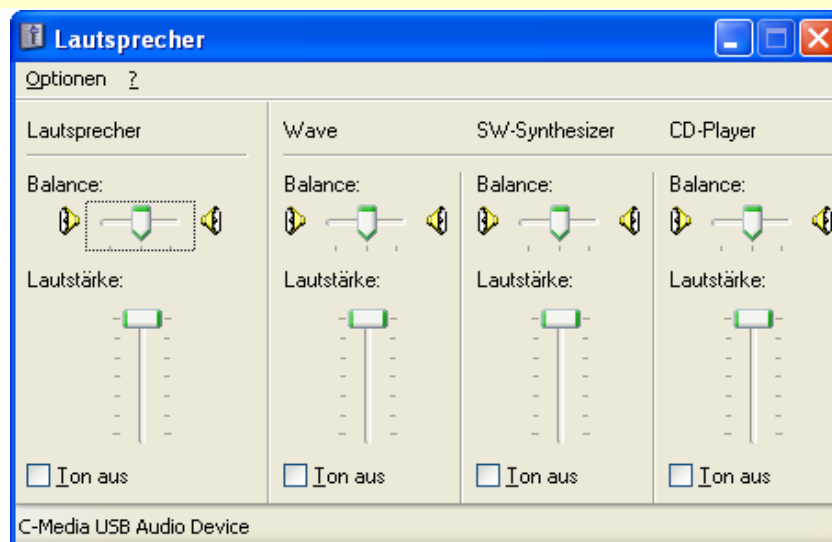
Lautsprecher

Optionen ?

Lautsprecher

Balance:

Lautstärke:

Ton aus

Wave

Balance:

Lautstärke:

Ton aus

SW-Synthesizer

Balance:

Lautstärke:

Ton aus

CD-Player

Balance:

Lautstärke:

Ton aus

C-Media USB Audio Device